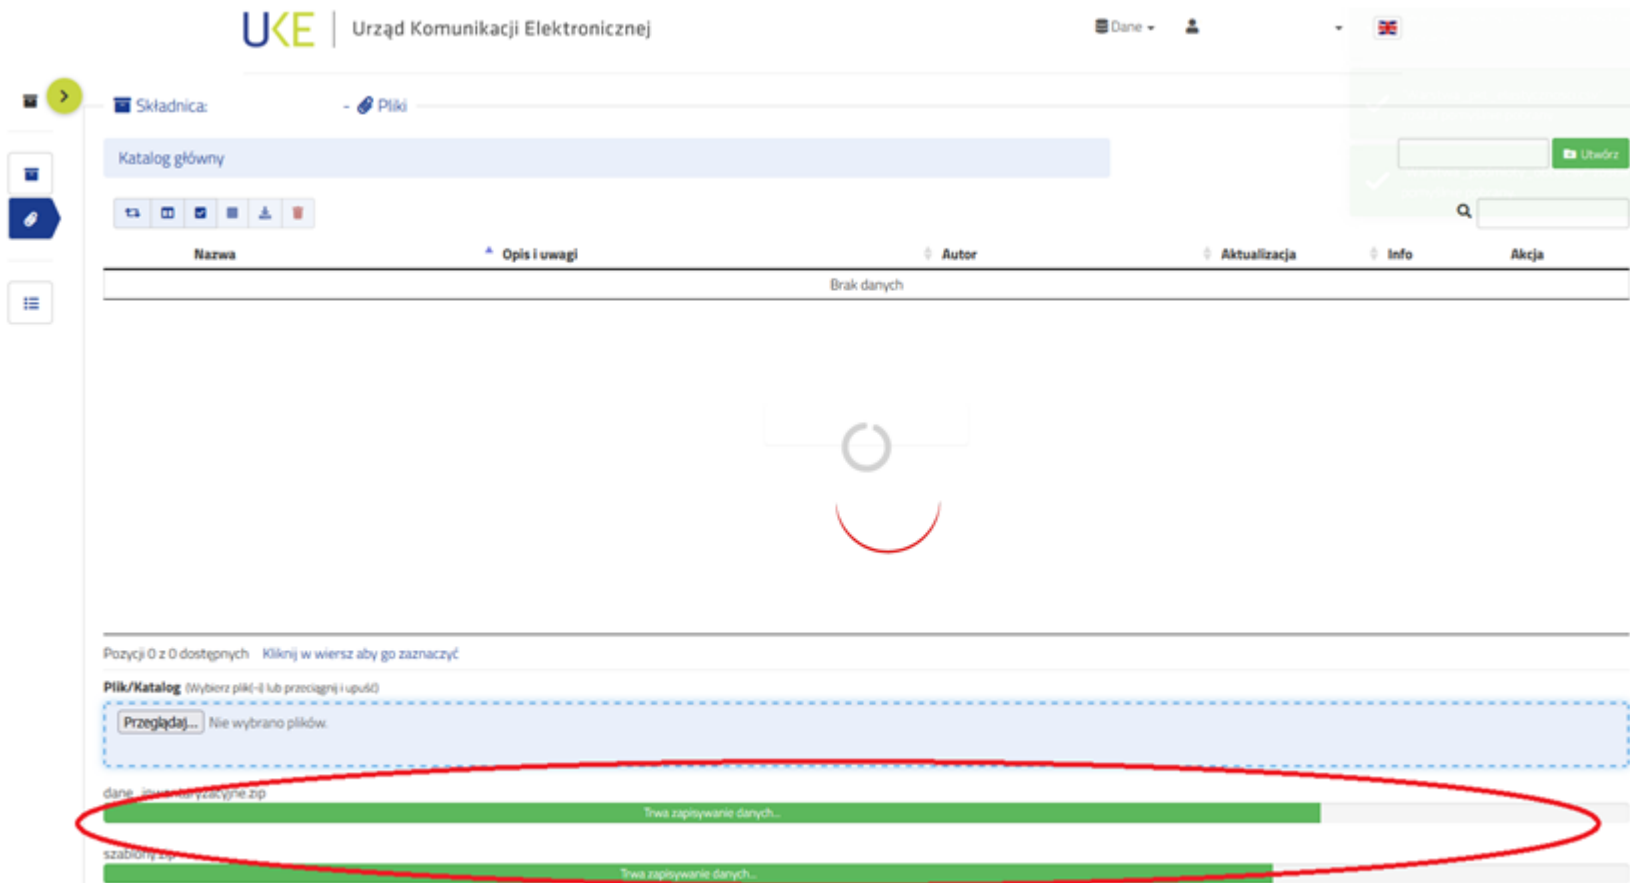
UKE Urząd Komunikacji Elektronicznej

Dane

Składnica: - Pliki

Katalog główny

Utwórz

| Nazwa | Opis i uwagi | Autor | Aktualizacja | Info | Akcja |
|---|---|---|---|---|---|
| Brak danych | | | | | |

Pozycji 0 z 0 dostępnych Kliknij w wiersz aby go zaznaczyć

Plik/Katalog (Wybierz plik(-i) lub przeciągnij i upuść)

Przeglądaj... Nie wybrano plików.

dane_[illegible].zip

Trwa zapisywanie danych...

szablony.zip

Trwa zapisywanie danych...